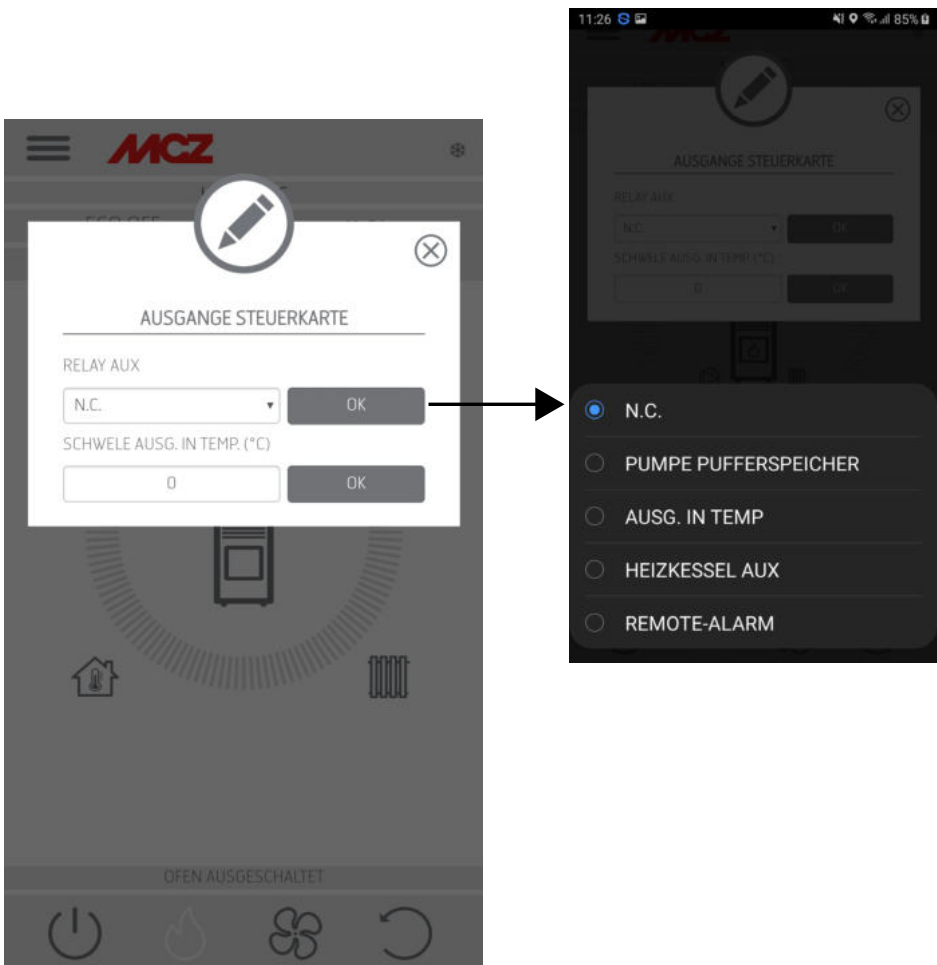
MCZ

ECO OFF

AUSGANGE STEUERKARTE

RELAY AUX

N.C.

OK

SCHWELE AUSG. IN TEMP. (°C)

0

OK

OFEN AUSGESCHALTET

11:26

85%

AUSGANGE STEUERKARTE

RELAY AUX

N.C.

OK

SCHWELE AUSG. IN TEMP. (°C)

0

OK

N.C.

PUMPE PUFFERSPEICHER

AUSG. IN TEMP

HEIZKESSEL AUX

REMOTE-ALARM